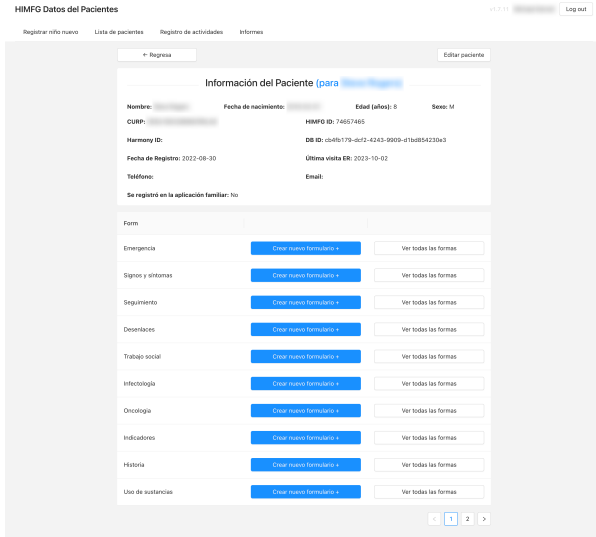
HIMFG Datos del Pacientes

v1.7.11 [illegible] Log out

Registrar niño nuevo Lista de pacientes Registro de actividades Informes

← Regresa

Editar paciente

Información del Paciente (para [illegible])

Nombre: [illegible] Fecha de nacimiento: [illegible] Edad (años): 8 Sexo: M

CURP: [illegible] HIMFG ID: 74657465

Harmony ID: DB ID: cb4fb179-dcf2-4243-9909-d1bd854230e3

Fecha de Registro: 2022-08-30 Última visita ER: 2023-10-02

Teléfono: Email:

Se registró en la aplicación familiar: No

| Form | | |
|---|---|---|
| Emergencia | Crear nuevo formulario + | Ver todas las formas |
| Signos y síntomas | Crear nuevo formulario + | Ver todas las formas |
| Seguimiento | Crear nuevo formulario + | Ver todas las formas |
| Desenlaces | Crear nuevo formulario + | Ver todas las formas |
| Trabajo social | Crear nuevo formulario + | Ver todas las formas |
| Infectología | Crear nuevo formulario + | Ver todas las formas |
| Oncología | Crear nuevo formulario + | Ver todas las formas |
| Indicadores | Crear nuevo formulario + | Ver todas las formas |
| Historia | Crear nuevo formulario + | Ver todas las formas |
| Uso de sustancias | Crear nuevo formulario + | Ver todas las formas |

< 1 2 >